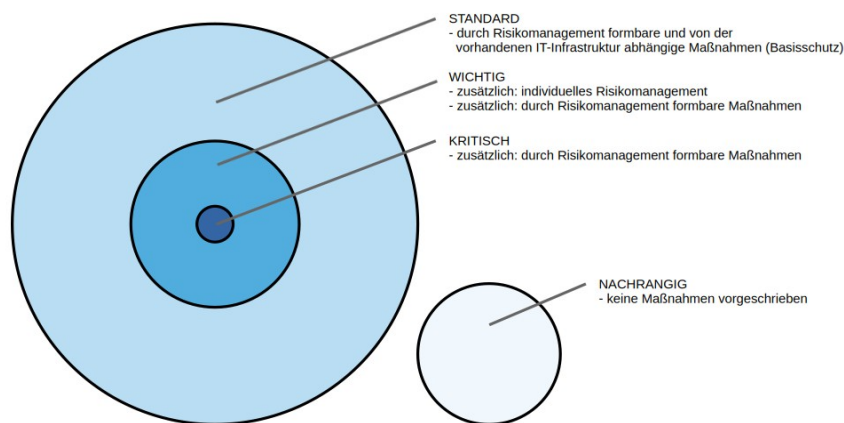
STANDARD
- durch Risikomanagement formbare und von der vorhandenen IT-Infrastruktur abhängige Maßnahmen (Basisschutz)

WICHTIG
- zusätzlich: individuelles Risikomanagement
- zusätzlich: durch Risikomanagement formbare Maßnahmen

KRITISCH
- zusätzlich: durch Risikomanagement formbare Maßnahmen

NACHRANGIG
- keine Maßnahmen vorgeschrieben